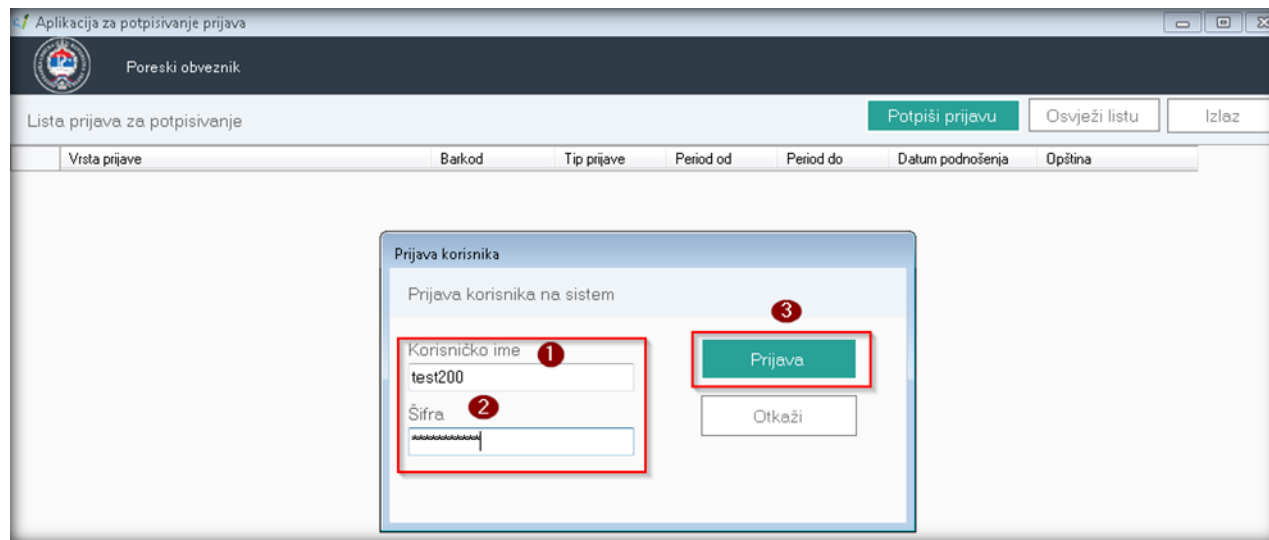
Aplikacija za potpisivanje prijava

Poreski obveznik

Lista prijava za potpisivanje

Potpiši prijavu
Osvježi listu
Izlaz

| Vrsta prijave | Barkod | Tip prijave | Period od | Period do | Datum podnošenja | Opština |
|---|---|---|---|---|---|---|

Prijava korisnika

Prijava korisnika na sistem

Korisničko ime
1
test200
Šifra
2
**********

3
Prijava
Otkaži